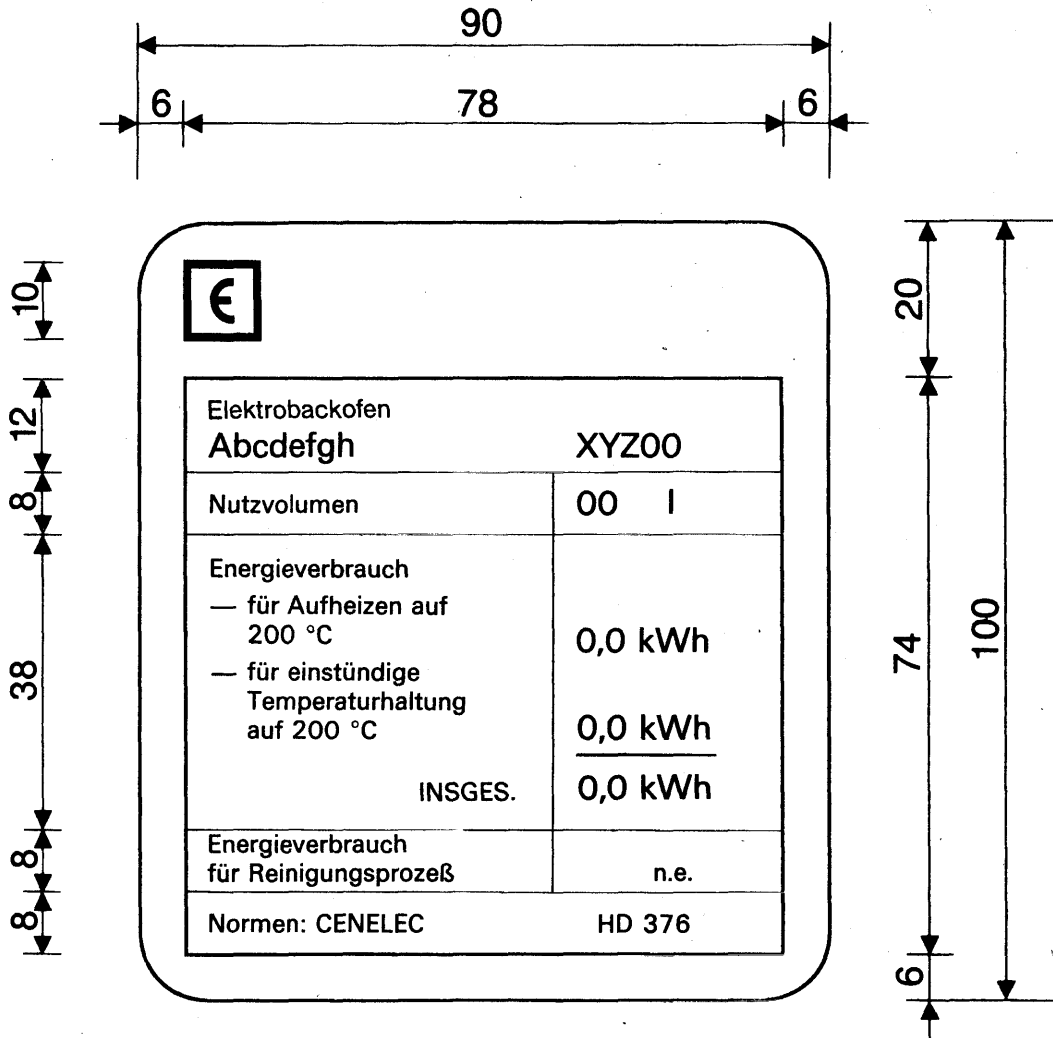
90

6 78 6

10
12
8
38
8
8

€

Elektrobackofen
Abcdefgh XYZ00

| Nutzvolumen | 00 l |
|---|---|
| Energieverbrauch<br>— für Aufheizen auf 200 °C<br>— für einstündige Temperaturhaltung auf 200 °C<br>INSGES. | 0,0 kWh<br>0,0 kWh<br>0,0 kWh |
| Energieverbrauch für Reinigungsprozeß | n.e. |
| Normen: CENELEC | HD 376 |

20
74
6
100